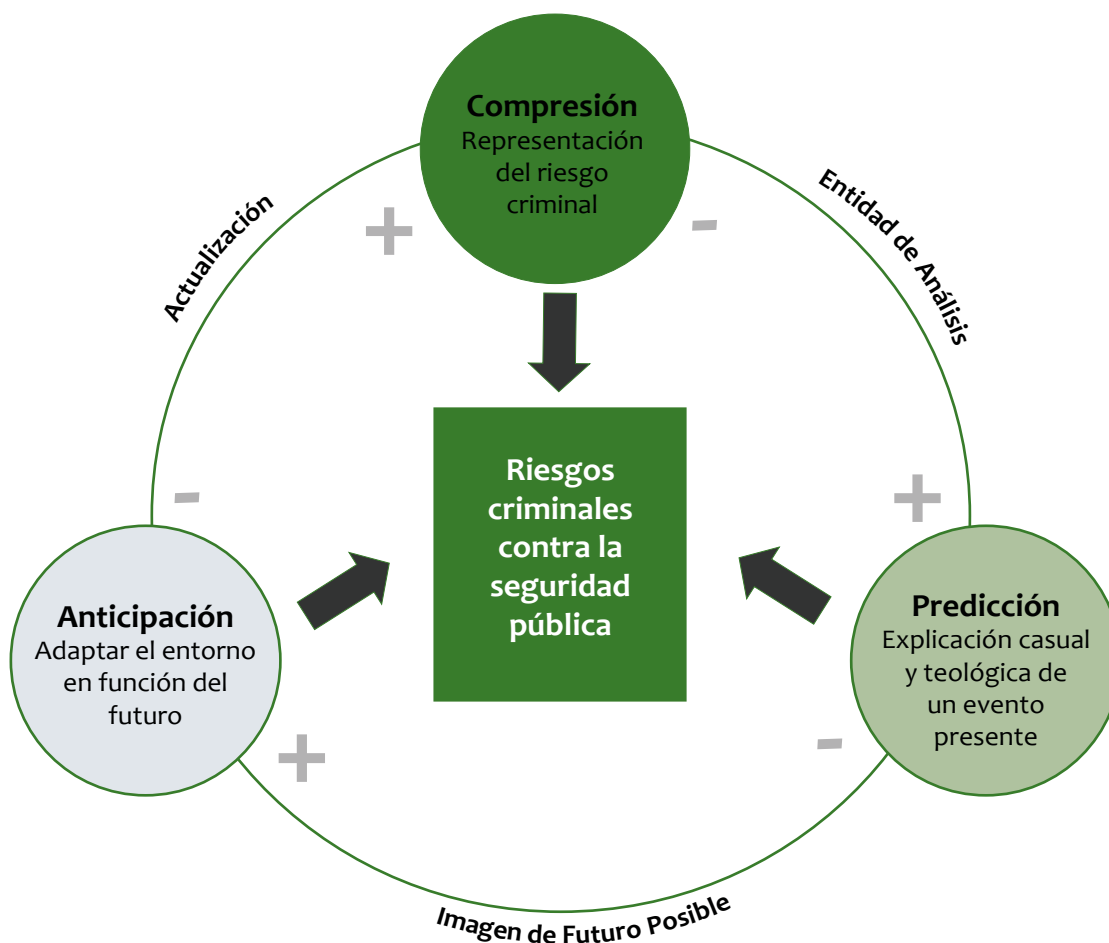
Compresión
Representación del riesgo criminal

Actualización

Entidad de Análisis

+

-

Riesgos criminales contra la seguridad pública

-

+

Anticipación
Adaptar el entorno en función del futuro

Predicción
Explicación casual y teológica de un evento presente

+

-

Imagen de Futuro Posible